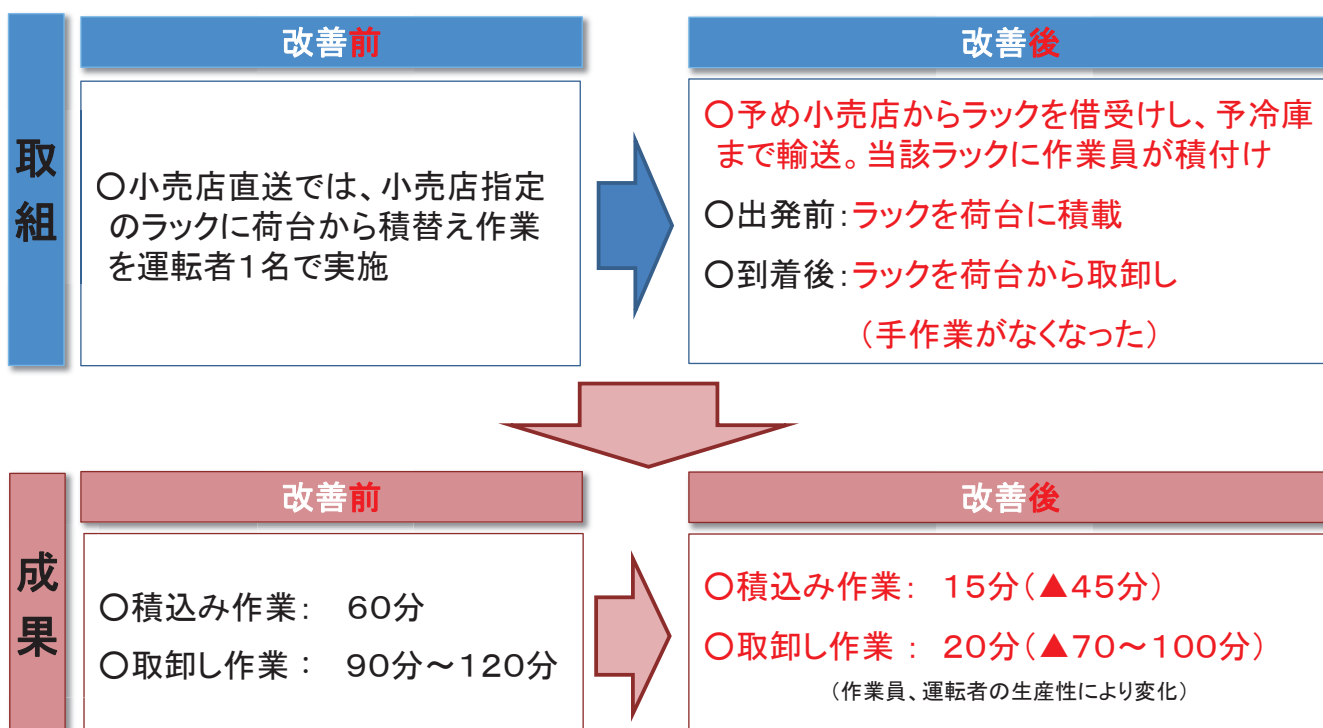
取組

改善前

○小売店直送では、小売店指定のラックに荷台から積替え作業を運転者1名で実施

改善後

○予め小売店からラックを借受けし、予冷庫まで輸送。当該ラックに作業員が積付け

○出発前:ラックを荷台に積載

○到着後:ラックを荷台から取卸し

（手作業がなくなった）

成果

改善前

○積込み作業:　60分

○取卸し作業:　90分～120分

改善後

○積込み作業:　15分（▲45分）

○取卸し作業:　20分（▲70～100分）

（作業員、運転者の生産性により変化）